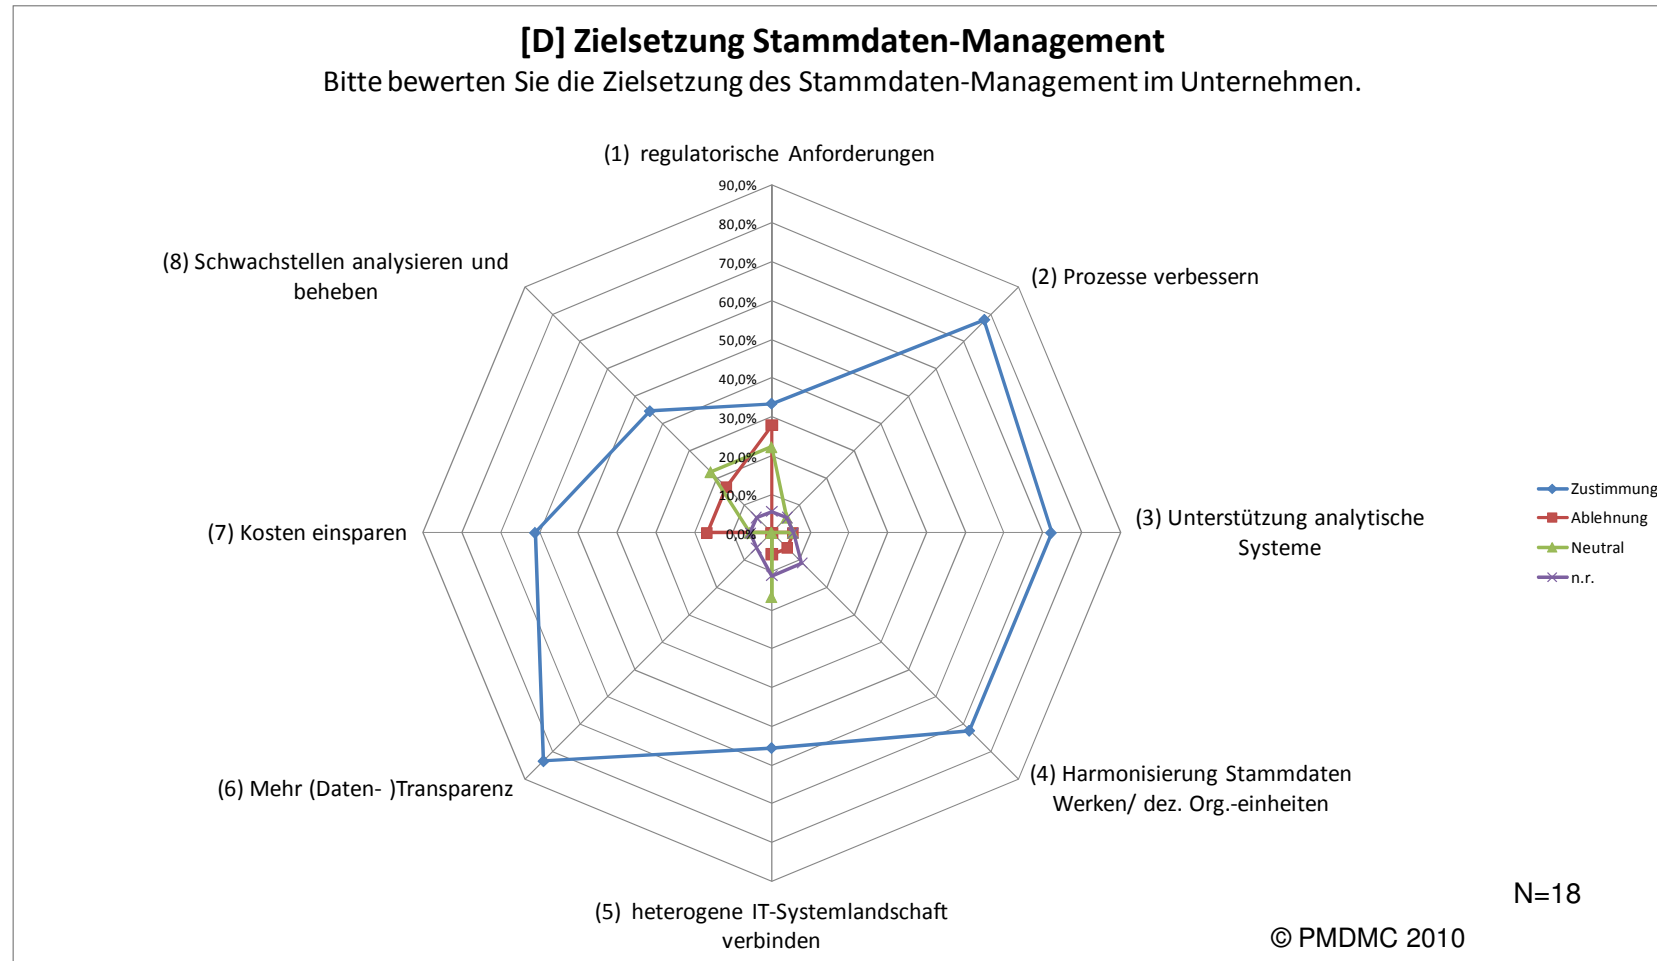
[D] Zielsetzung Stammdaten-Management

Bitte bewerten Sie die Zielsetzung des Stammdaten-Management im Unternehmen.

(1) regulatorische Anforderungen

90,0%
80,0%
70,0%
60,0%
50,0%
40,0%
30,0%
20,0%
10,0%
0,0%

(2) Prozesse verbessern

(3) Unterstützung analytische Systeme

(4) Harmonisierung Stammdaten Werken/ dez. Org.-einheiten

(5) heterogene IT-Systemlandschaft verbinden

(6) Mehr (Daten- )Transparenz

(7) Kosten einsparen

(8) Schwachstellen analysieren und beheben

Zustimmung
Ablehnung
Neutral
n.r.

N=18

© PMDMC 2010